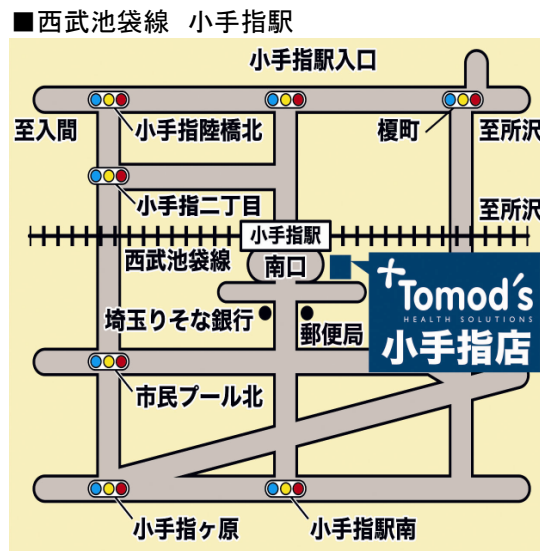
■西武池袋線　小手指駅

小手指駅入口

至入間

小手指陸橋北

榎町

至所沢

小手指二丁目

至所沢

小手指駅

西武池袋線

南口

Tomod's
HEALTH SOLUTIONS
小手指店

埼玉りそな銀行

郵便局

市民プール北

小手指ヶ原

小手指駅南